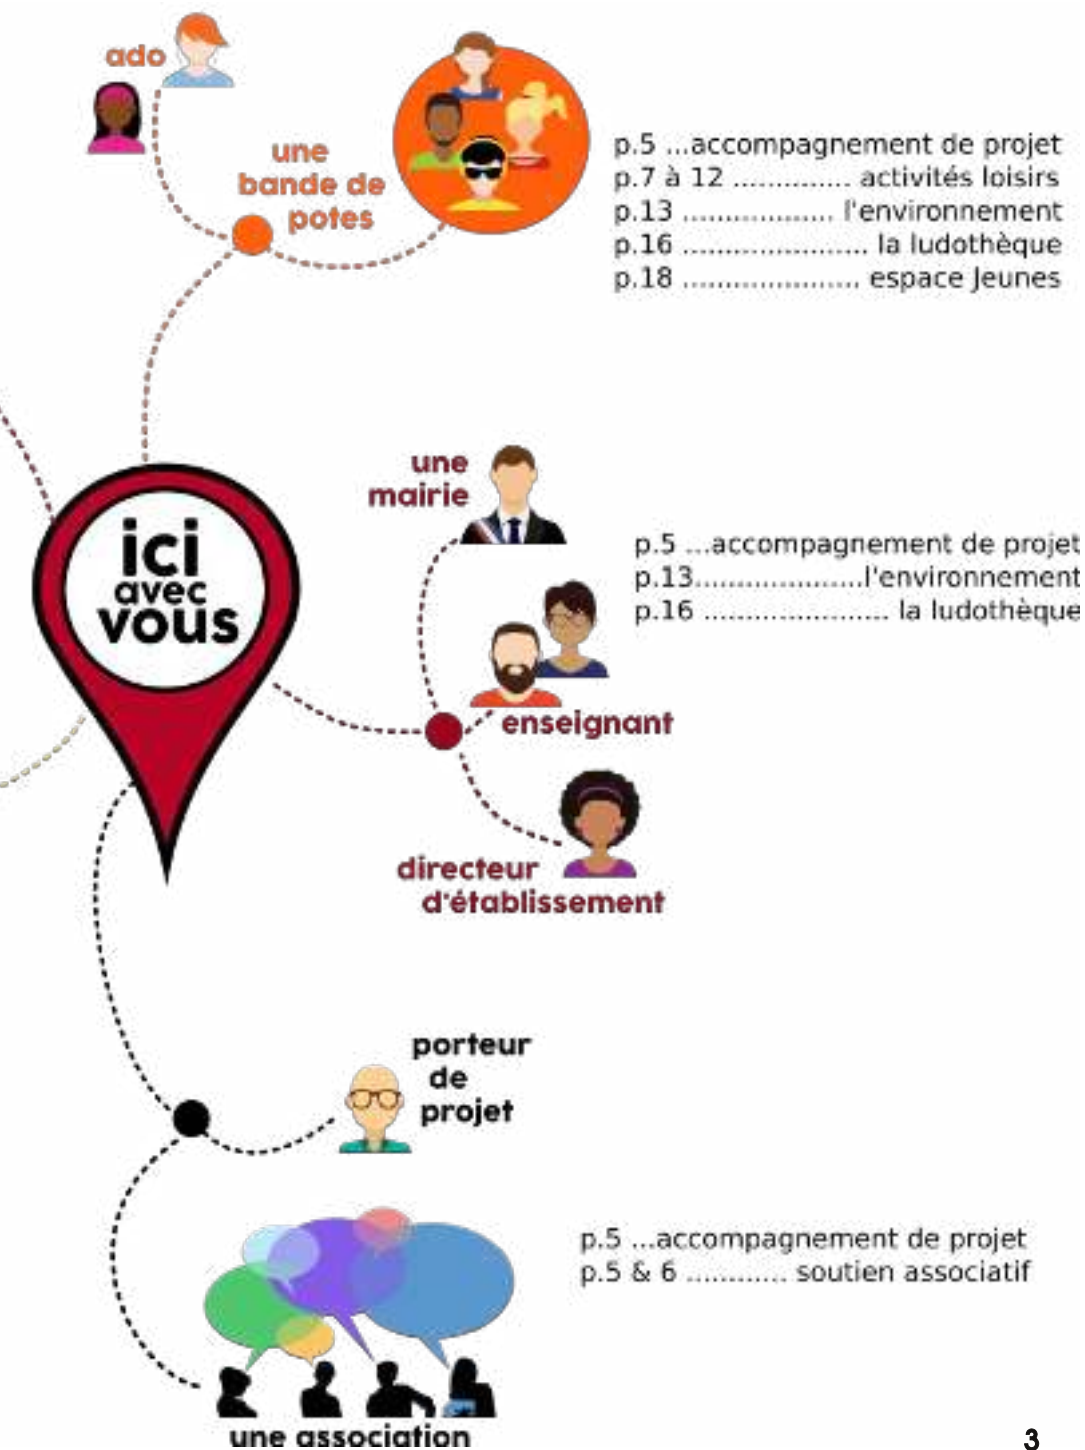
ado

une bande de potes

p.5 ...accompagnement de projet
p.7 à 12 .............. activités loisirs
p.13 .................. l'environnement
p.16 ...................... la ludothèque
p.18 ..................... espace Jeunes

ici avec vous

une mairie

p.5 ...accompagnement de projet
p.13....................l'environnement
p.16 ...................... la ludothèque

enseignant

directeur d'établissement

porteur de projet

p.5 ...accompagnement de projet
p.5 & 6 ............ soutien associatif

une association

3